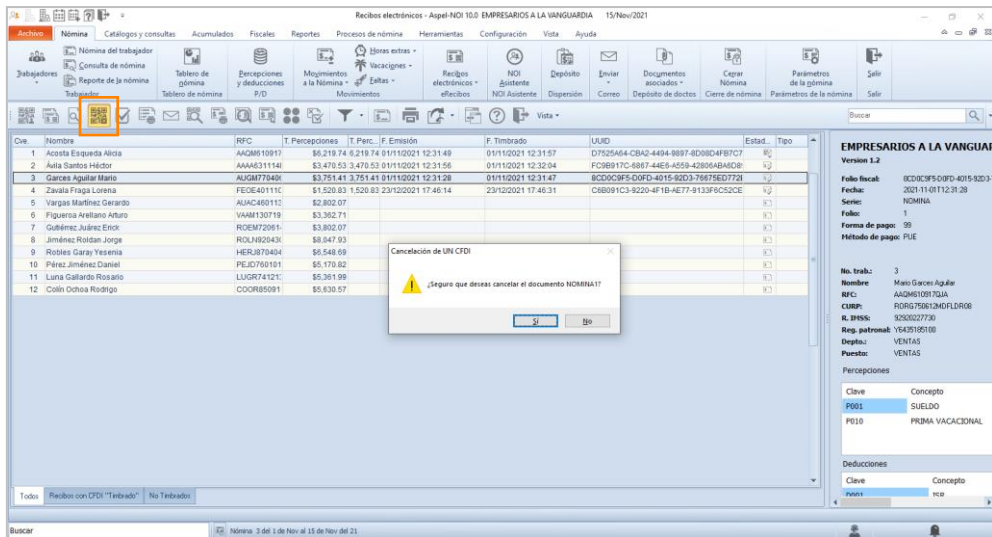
Recibos electrónicos - Aspel-NOI 10.0 EMPRESARIOS A LA VANGUARDIA 15/Nov/2021

Archivo Nómina Catálogos y consultas Acumulados Fiscales Reportes Procesos de nómina Herramientas Configuración Vista Ayuda

Trabajadores Nómina del trabajador Consulta de nómina Reporte de la nómina Trabajador Tablero de nómina Tablero de nómina Percepciones y deducciones P/D Movimientos a la Nómina Horas extras Vacaciones Faltas Movimientos Recibos electrónicos eRecibos NOI Asistente NOI Asistente Depósito Dispersión Enviar Correo Documentos asociados Depósito de doctos Cerrar Nómina Cierre de nómina Parámetros de la nómina Parámetros de la nómina Salir Salir

Vista

Buscar

| Cve. | Nombre | RFC | T. Percepciones | T. Perc... | F. Emisión | F. Timbrado | UUID | Estad... | Tipo |
|---|---|---|---|---|---|---|---|---|---|
| 1 | Acosta Esqueda Alicia | AAQM610917 | $6,219.74 | 6,219.74 | 01/11/2021 12:31:49 | 01/11/2021 12:31:57 | D7525A64-CBA2-4494-9897-8D08D4FB7C7 | | |
| 2 | Ávila Santos Héctor | AAAA631114 | $3,470.53 | 3,470.53 | 01/11/2021 12:31:56 | 01/11/2021 12:32:04 | FC9B917C-6867-44E6-A559-42806ABA6D8 | | |
| 3 | Garces Aguilar Mario | AUGM77040 | $3,751.41 | 3,751.41 | 01/11/2021 12:31:28 | 01/11/2021 12:31:47 | 8CD0C9F5-D0FD-4015-92D3-76675ED772 | | |
| 4 | Zavala Fraga Lorena | FEOE40111 | $1,520.83 | 1,520.83 | 23/12/2021 17:46:14 | 23/12/2021 17:46:31 | C6B091C3-9220-4F1B-AE77-9133F6C52CE | | |
| 5 | Vargas Martínez Gerardo | AUAC46011 | $2,802.07 | | | | | | |
| 6 | Figueroa Arellano Arturo | VAAM130719 | $3,362.71 | | | | | | |
| 7 | Gutiérrez Juárez Erick | ROEM72061 | $3,802.07 | | | | | | |
| 8 | Jiménez Roldan Jorge | ROLN92043 | $8,847.93 | | | | | | |
| 9 | Robles Garay Yesenia | HERJ870404 | $6,548.69 | | | | | | |
| 10 | Pérez Jiménez Daniel | PEJD760101 | $5,170.82 | | | | | | |
| 11 | Luna Gallardo Rosario | LUGR74121 | $5,361.99 | | | | | | |
| 12 | Colín Ochoa Rodrigo | COOR85091 | $5,630.57 | | | | | | |

Cancelación de UN CFDI
¿Seguro que deseas cancelar el documento NOMINA1?
Sí No

EMPRESARIOS A LA VANGUAI
Version 1.2
Folio fiscal: 8CD0C9F5-D0FD-4015-92D3-
Fecha: 2021-11-01T12:31:28
Serie: NOMINA
Folio: 1
Forma de pago: 99
Método de pago: PUE

No. trab.: 3
Nombre Mario Garces Aguilar
RFC: AAQM610917QJA
CURP: RORG750612MDFLDR08
R. IMSS: 92920227730
Reg. patronal: Y6435185100
Depto.: VENTAS
Puesto: VENTAS

Percepciones
| Clave | Concepto |
|---|---|
| P001 | SUELDO |
| P010 | PRIMA VACACIONAL |

Deducciones
| Clave | Concepto |
|---|---|
| D001 | ISR |

Todos Recibos con CFDI "Timbrado" No Timbrados

Buscar Nómina 3 del 1 de Nov al 15 de Nov del 21